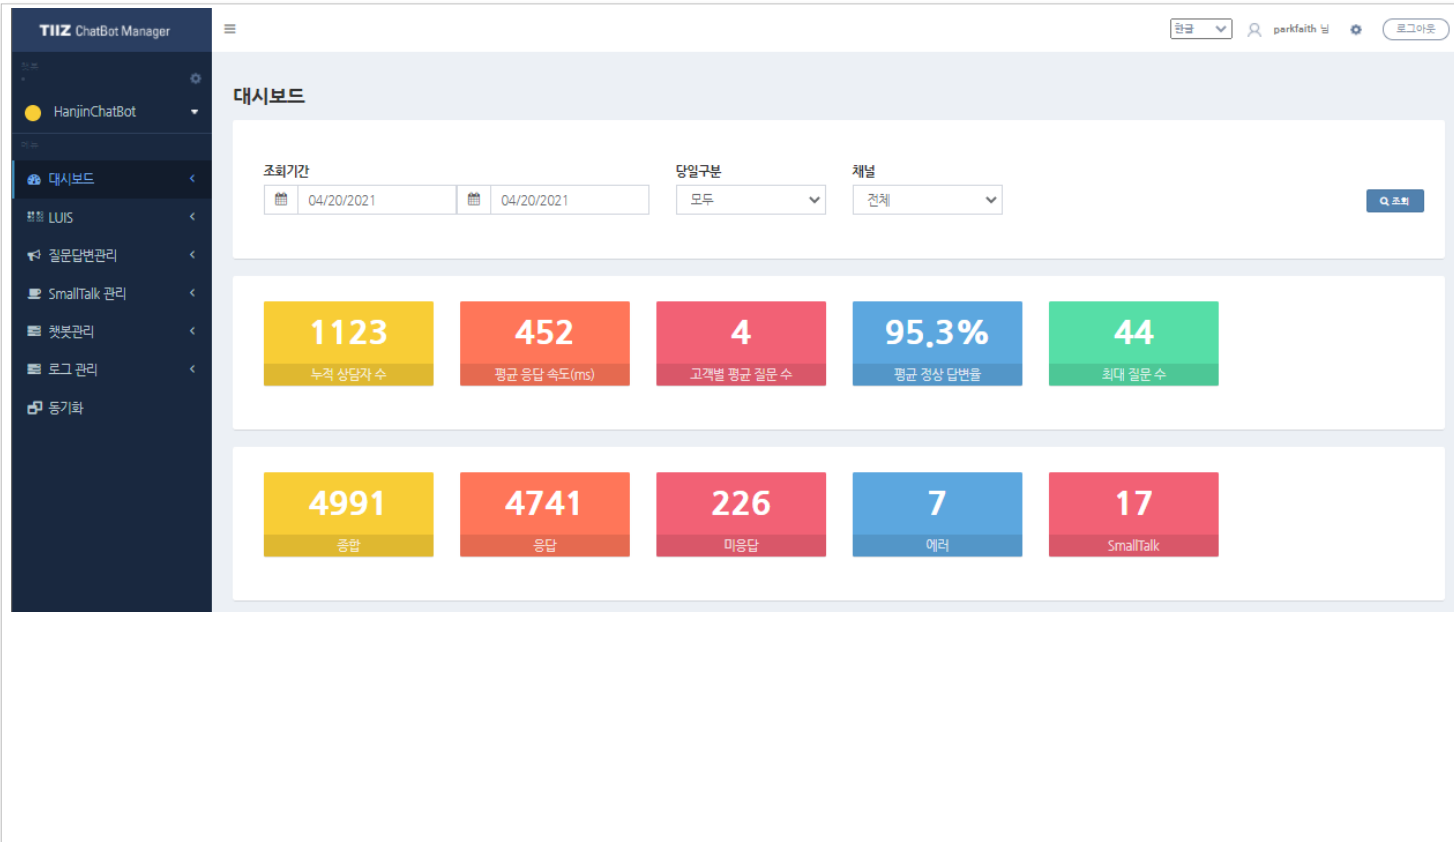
TIIZ ChatBot Manager

≡

한글 parkfaith 님 로그아웃

HanjinChatBot

대시보드
LUIS
질문답변관리
SmallTalk 관리
챗봇관리
로그 관리
동기화

대시보드

조회기간
04/20/2021
04/20/2021

당일구분
모두

채널
전체

조회

1123
누적 상담자 수

452
평균 응답 속도(ms)

4
고객별 평균 질문 수

95.3%
평균 정상 답변율

44
최대 질문 수

4991
종합

4741
응답

226
미응답

7
에러

17
SmallTalk